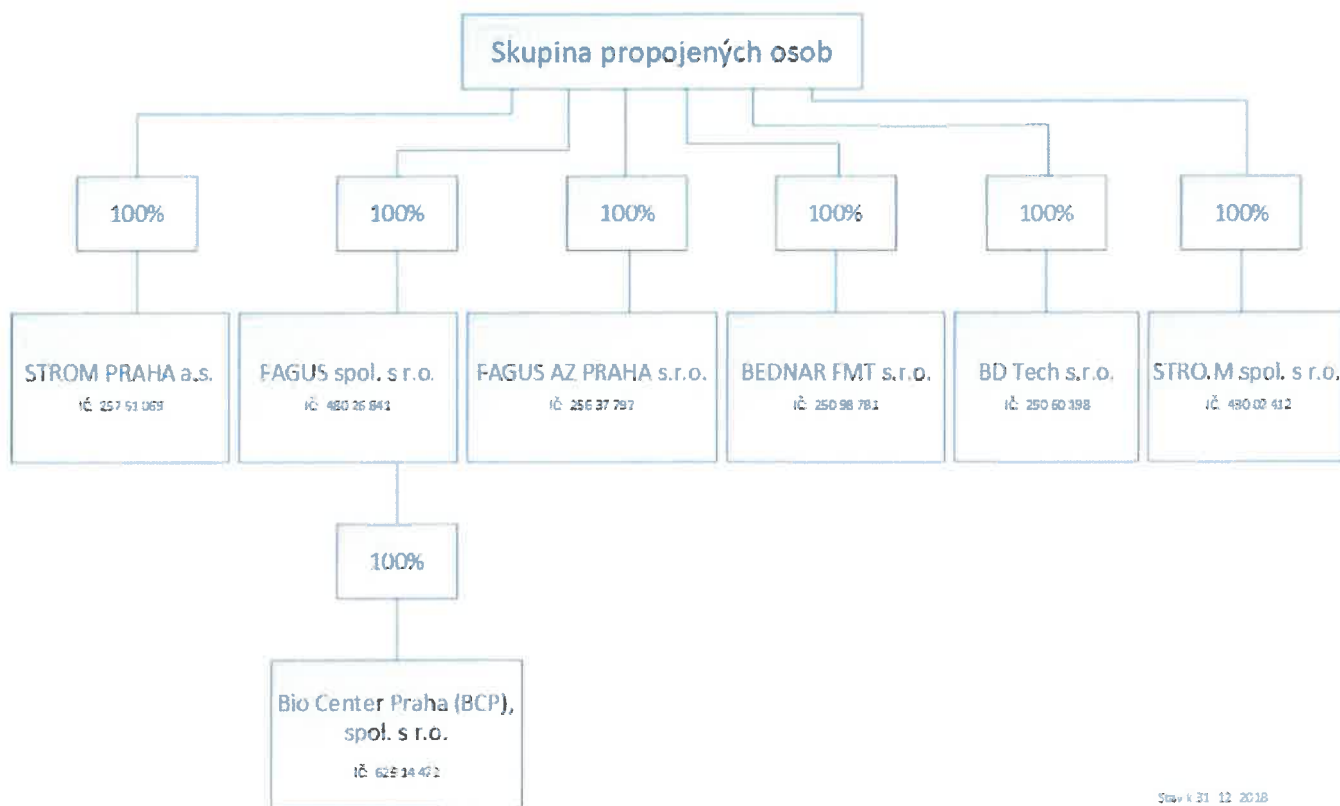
Skupina propojených osob

100%

100%

100%

100%

100%

100%

STROM PRAHA a.s.
IČ 257 51 069

FAGUS spol. s r.o.
IČ 480 26 841

FAGUS AZ PRAHA s.r.o.
IČ 256 37 797

BEDNAR FMT s.r.o.
IČ 250 98 781

BD Tech s.r.o.
IČ 250 60 398

STRO.M spol. s r.o.
IČ 490 02 412

100%

Bio Center Praha (BCP), spol. s r.o.
IČ 629 14 472

Stav k 31. 12. 2018